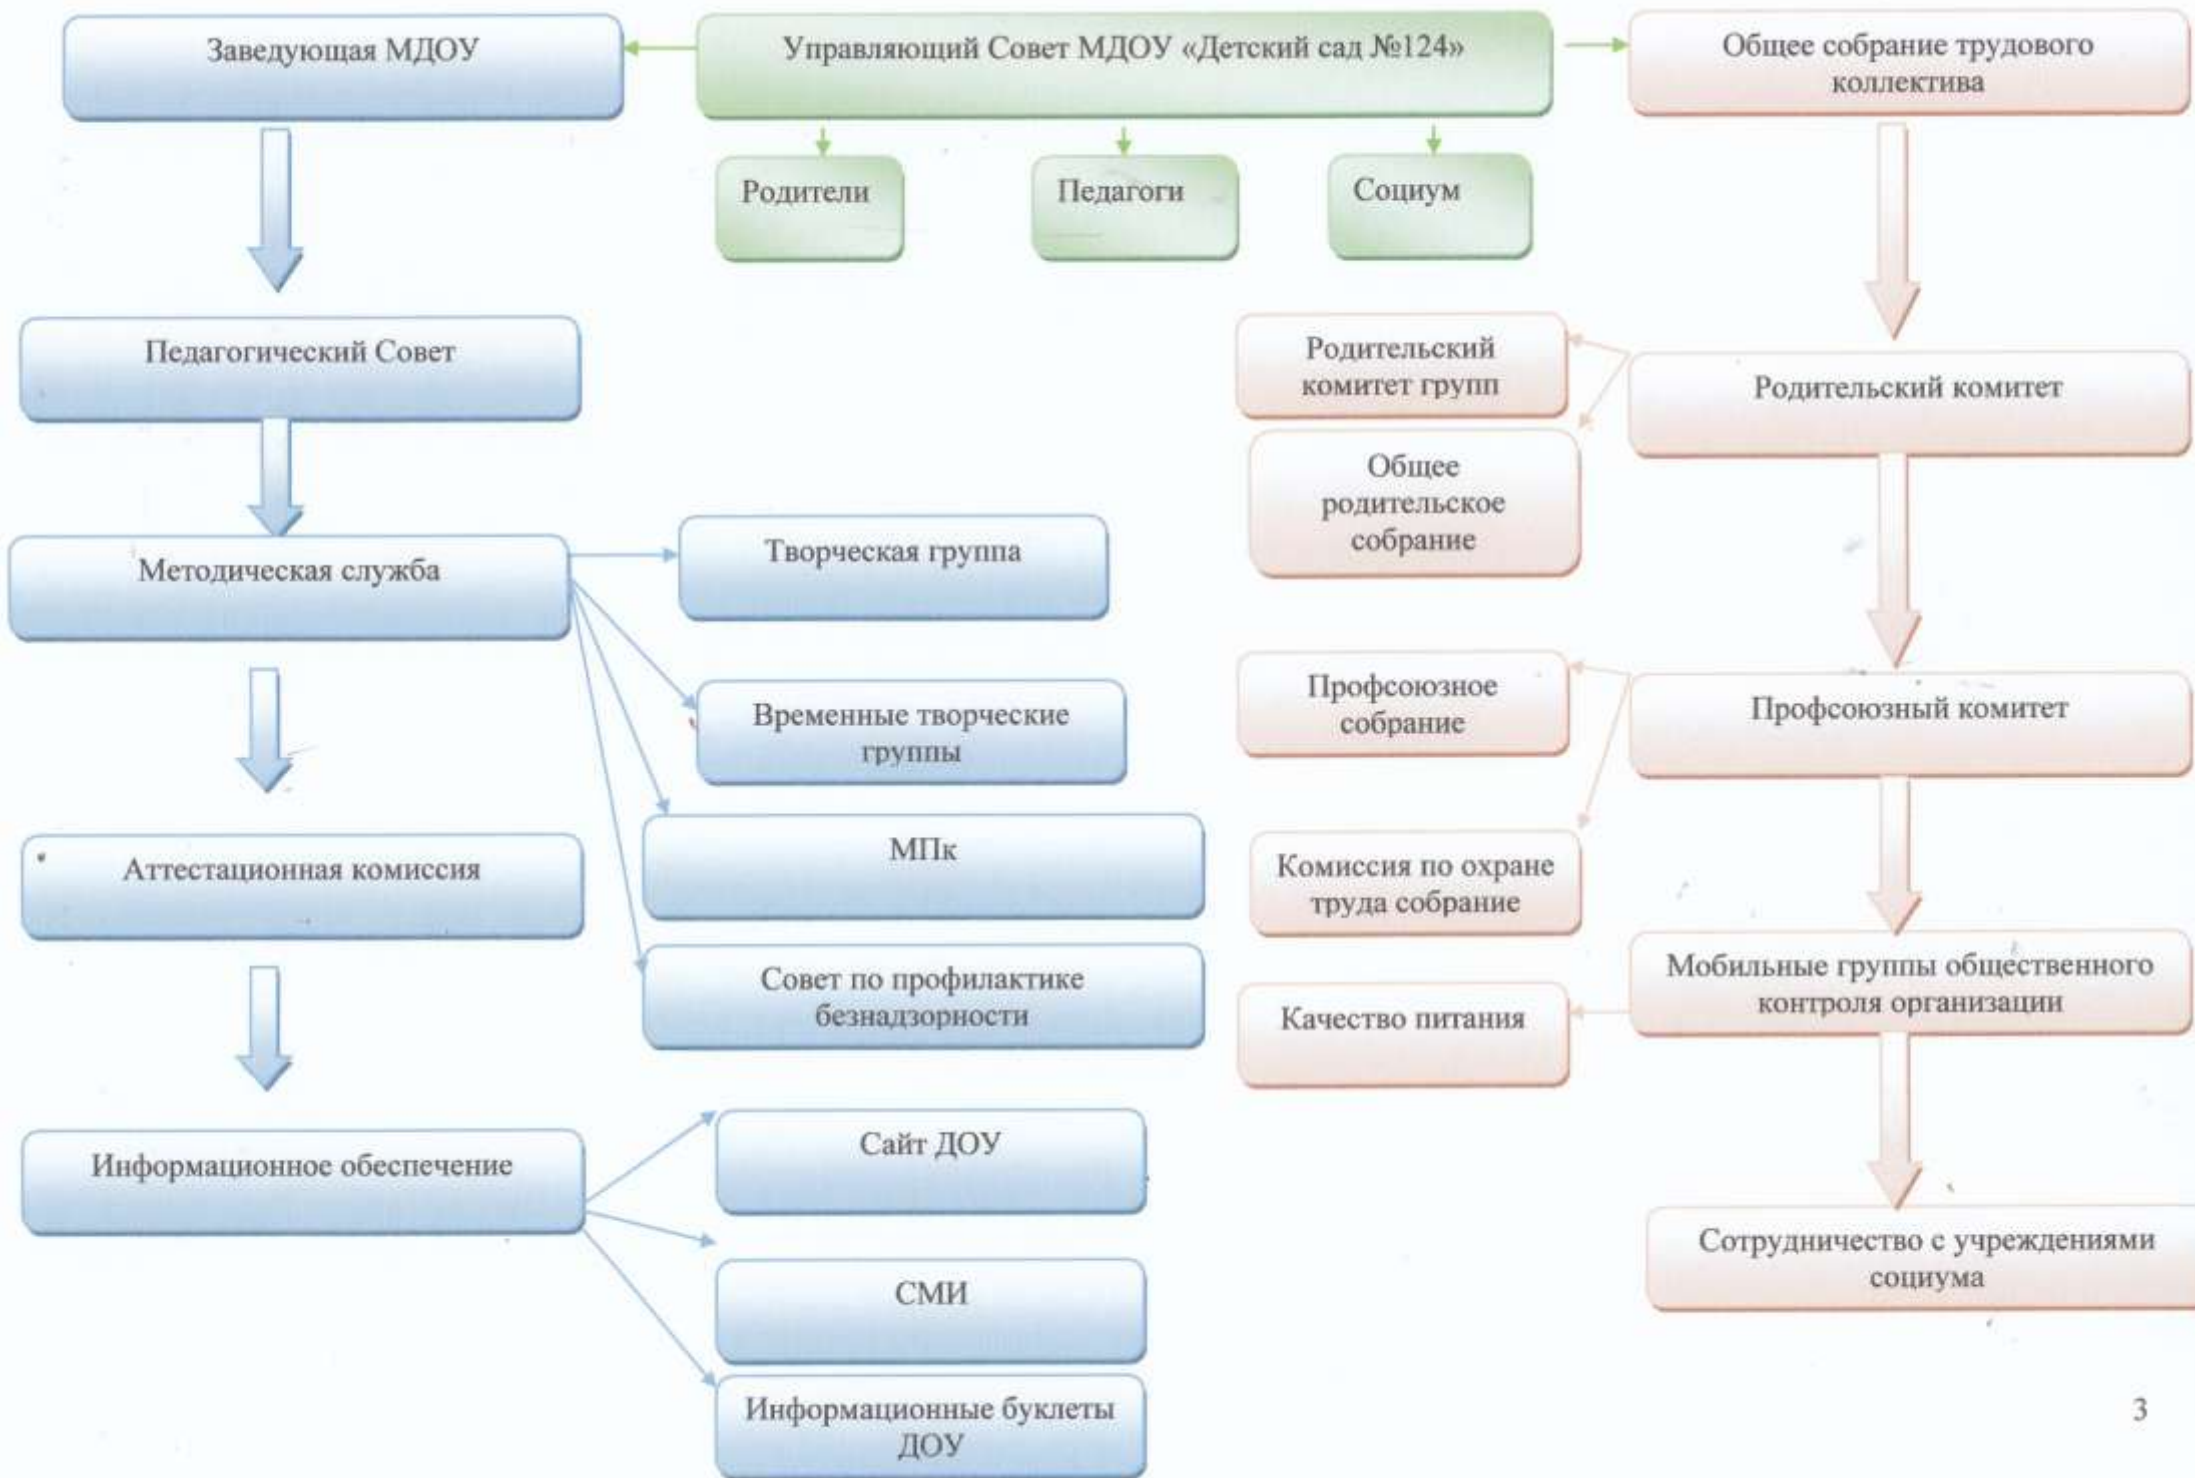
Заведующая МДОУ

Управляющий Совет МДОУ «Детский сад №124»

Общее собрание трудового коллектива

Родители

Педагоги

Социум

Педагогический Совет

Родительский комитет групп

Родительский комитет

Общее родительское собрание

Методическая служба

Творческая группа

Временные творческие группы

Профсоюзное собрание

Профсоюзный комитет

МПк

Аттестационная комиссия

Комиссия по охране труда собрание

Совет по профилактике безнадзорности

Мобильные группы общественного контроля организации

Качество питания

Информационное обеспечение

Сайт ДОУ

СМИ

Информационные буклеты ДОУ

Сотрудничество с учреждениями социума

3